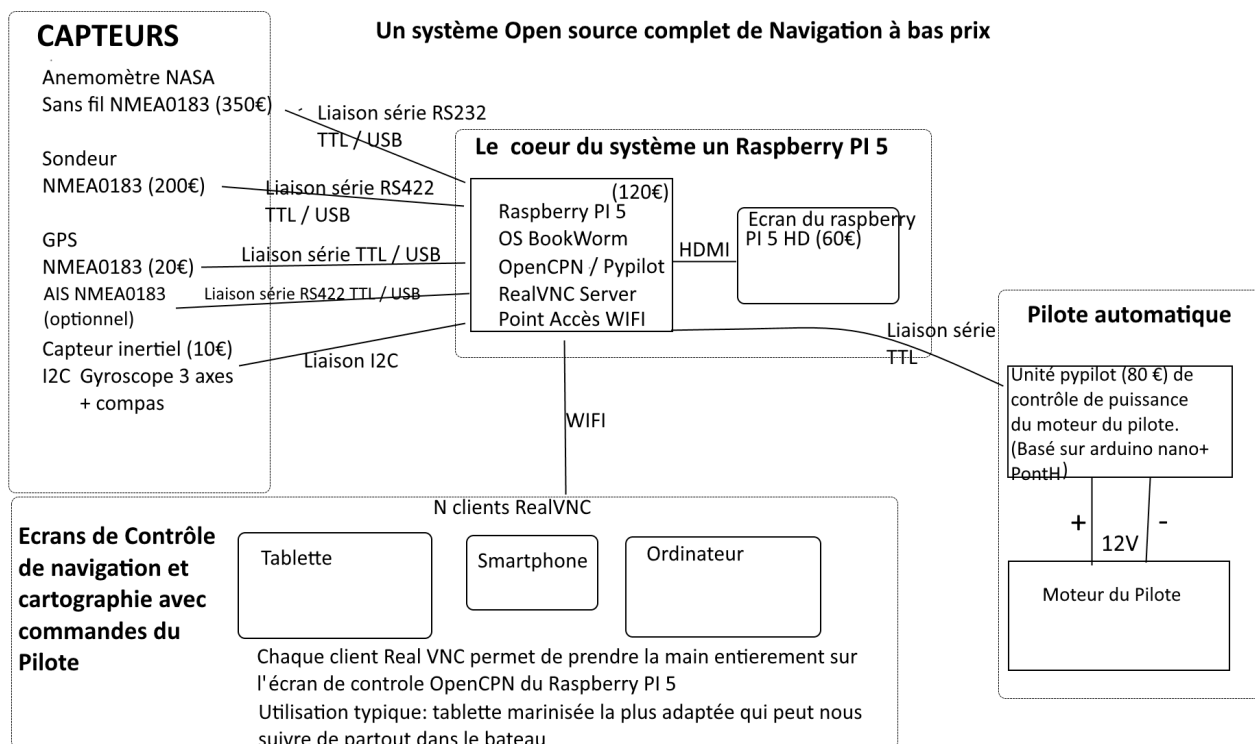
CAPTEURS

Un système Open source complet de Navigation à bas prix

Anemomètre NASA
Sans fil NMEA0183 (350€)

Liaison série RS232
TTL / USB

Sondeur
NMEA0183 (200€)

Liaison série RS422
TTL / USB

GPS
NMEA0183 (20€)

Liaison série TTL / USB

AIS NMEA0183
(optionnel)

Liaison série RS422 TTL / USB

Capteur inertiel (10€)
I2C Gyroscope 3 axes
+ compas

Liaison I2C

Le coeur du système un Raspberry PI 5

(120€)
Raspberry PI 5
OS BookWorm
OpenCPN / Pypilot
RealVNC Server
Point Accès WIFI

HDMI

Ecran du raspberry
PI 5 HD (60€)

Pilote automatique

Liaison série
TTL

Unité pypilot (80 €) de contrôle de puissance du moteur du pilote.
(Basé sur arduino nano+ PontH)

+
12V
-

Moteur du Pilote

WIFI

N clients RealVNC

Ecrans de Contrôle de navigation et cartographie avec commandes du Pilote

Tablette

Smartphone

Ordinateur

Chaque client Real VNC permet de prendre la main entierement sur l'écran de controle OpenCPN du Raspberry PI 5
Utilisation typique: tablette marinisée la plus adaptée qui peut nous suivre de partout dans le bateau